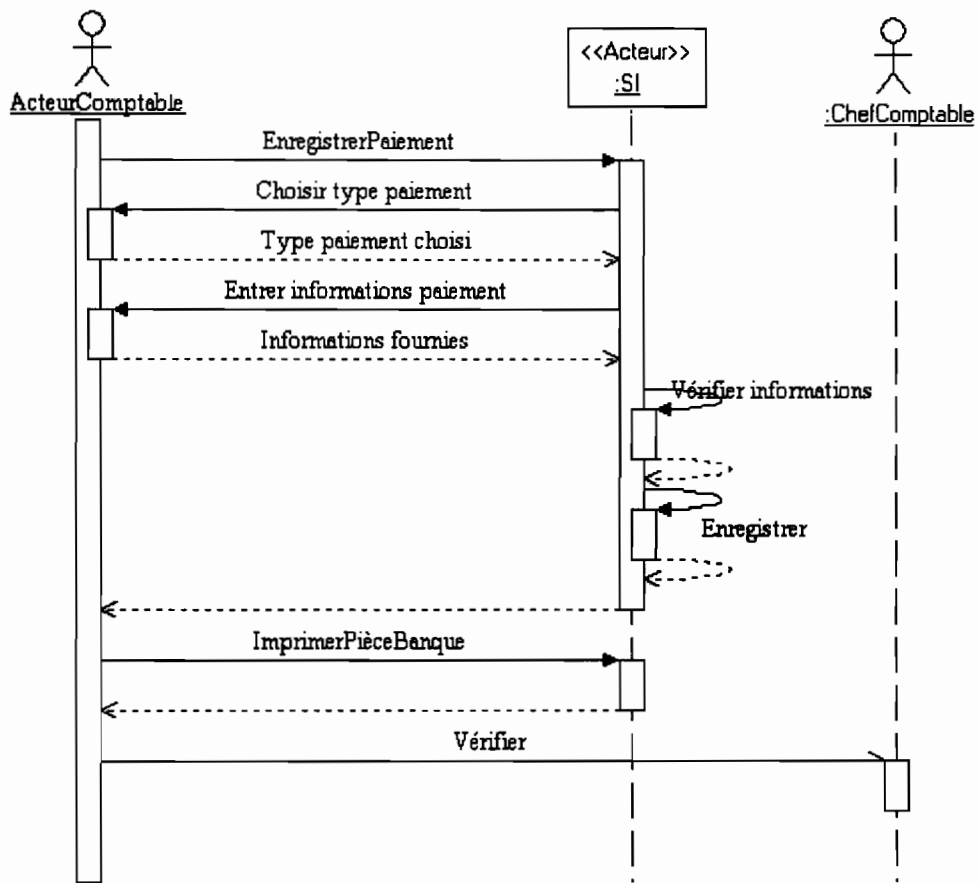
ActeurComptable

<<Acteur>>
:SI

:ChefComptable

EnregistrerPaiement

Choisir type paiement

Type paiement choisi

Entrer informations paiement

Informations fournies

Vérifier informations

Enregistrer

ImprimerPièceBanque

Vérifier